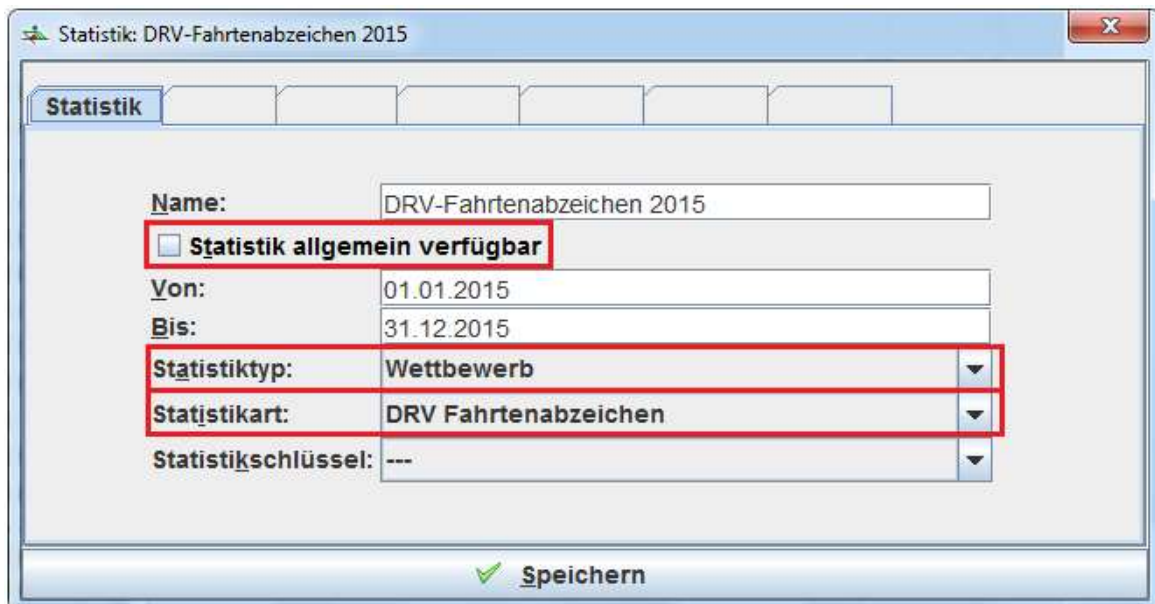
Statistik: DRV-Fahrtenabzeichen 2015

Statistik

Name: DRV-Fahrtenabzeichen 2015

Statistik allgemein verfügbar

Von: 01.01.2015

Bis: 31.12.2015

Statistiktyp: Wettbewerb

Statistikart: DRV Fahrtenabzeichen

Statistikschlüssel: ---

Speichern